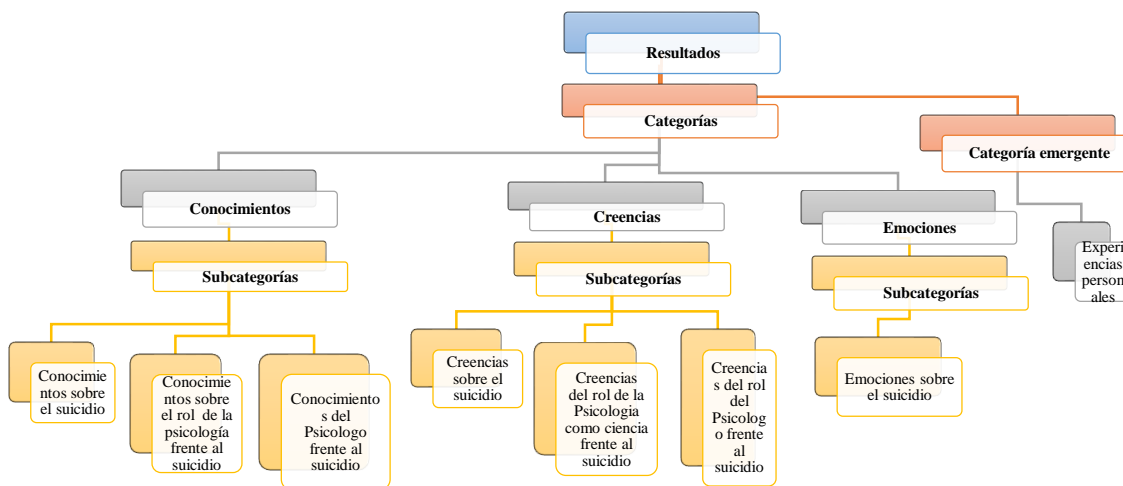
Resultados

Categorías

Categoría emergente

Conocimientos

Creencias

Emociones

Experiencias personales

Subcategorías

Subcategorías

Subcategorías

Conocimientos sobre el suicidio

Conocimientos sobre el rol de la psicología frente al suicidio

Conocimientos del Psicologo frente al suicidio

Creencias sobre el suicidio

Creencias del rol de la Psicologia como ciencia frente al suicidio

Creencias del rol del Psicologo frente al suicidio

Emociones sobre el suicidio